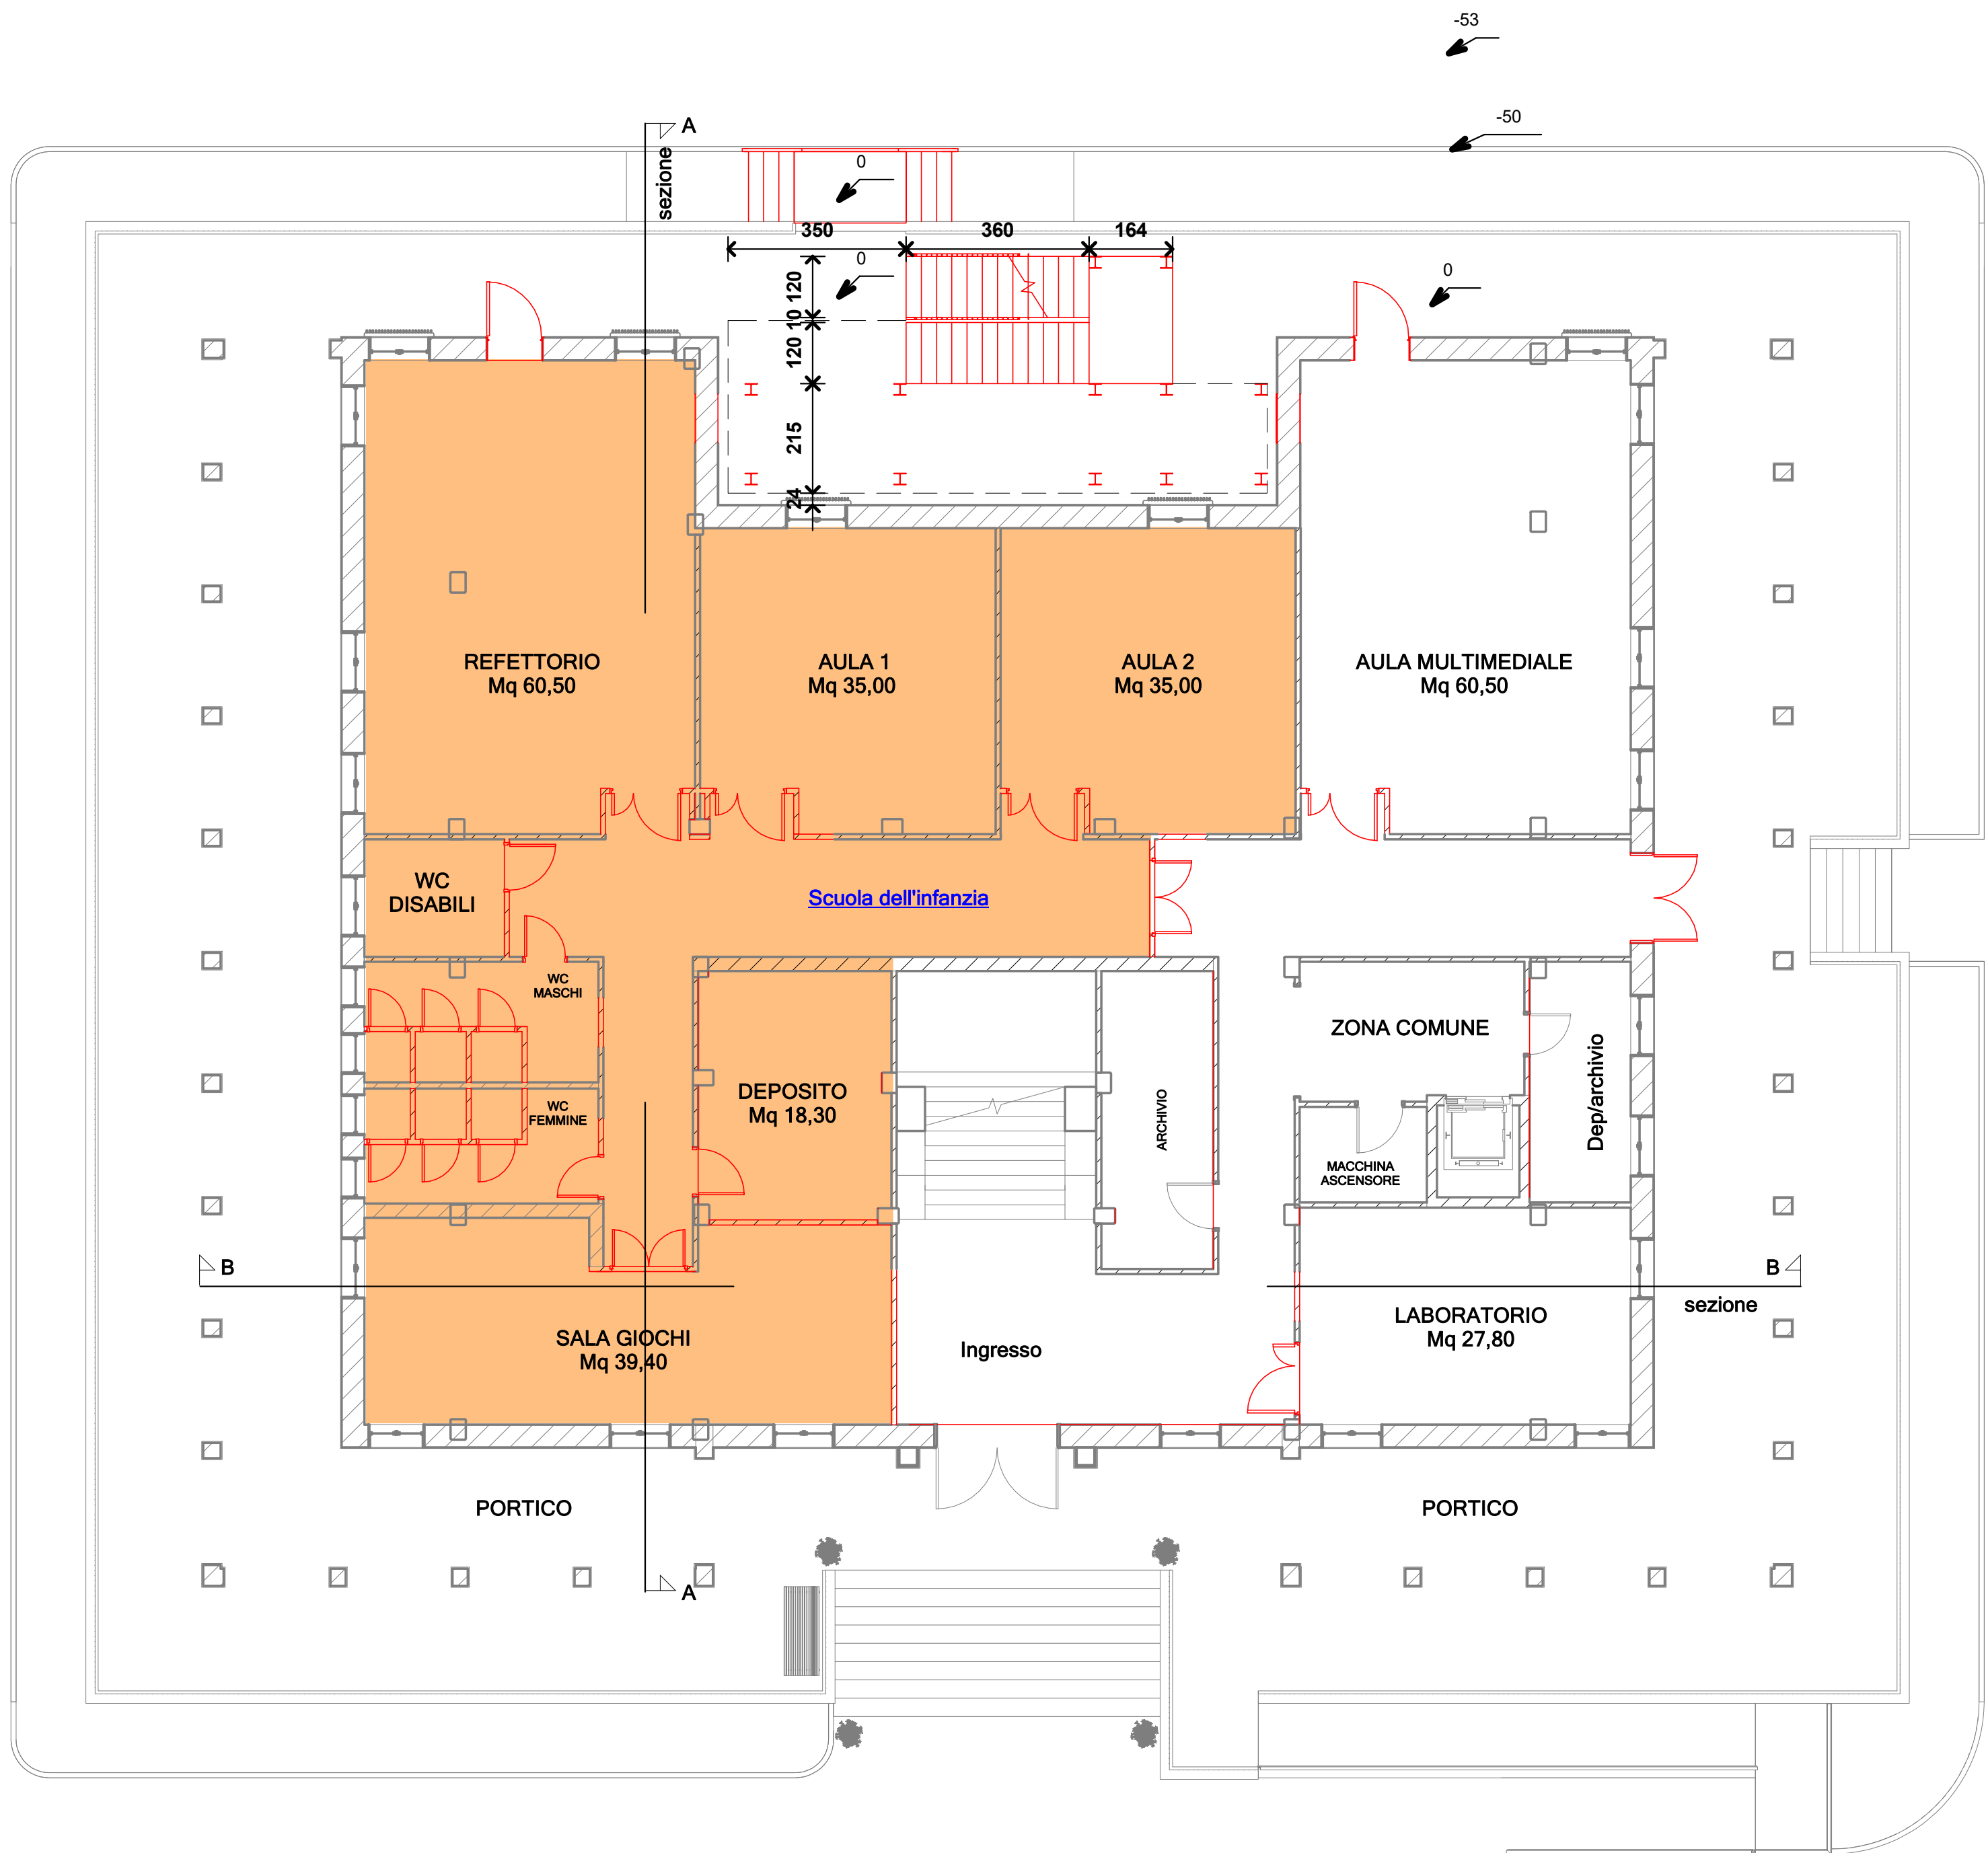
-53

-50

A
sezione

0

350 360 164

0

0

120
10
120
215
24

REFETTORIO
Mq 60,50

AULA 1
Mq 35,00

AULA 2
Mq 35,00

AULA MULTIMEDIALE
Mq 60,50

WC
DISABILI

Scuola dell'infanzia

WC
MASCHI

ZONA COMUNE

Dep/archivio

DEPOSITO
Mq 18,30

ARCHIVIO

WC
FEMMINE

MACCHINA
ASCENSORE

B

B
sezione

SALA GIOCHI
Mq 39,40

Ingresso

LABORATORIO
Mq 27,80

PORTICO

PORTICO

A